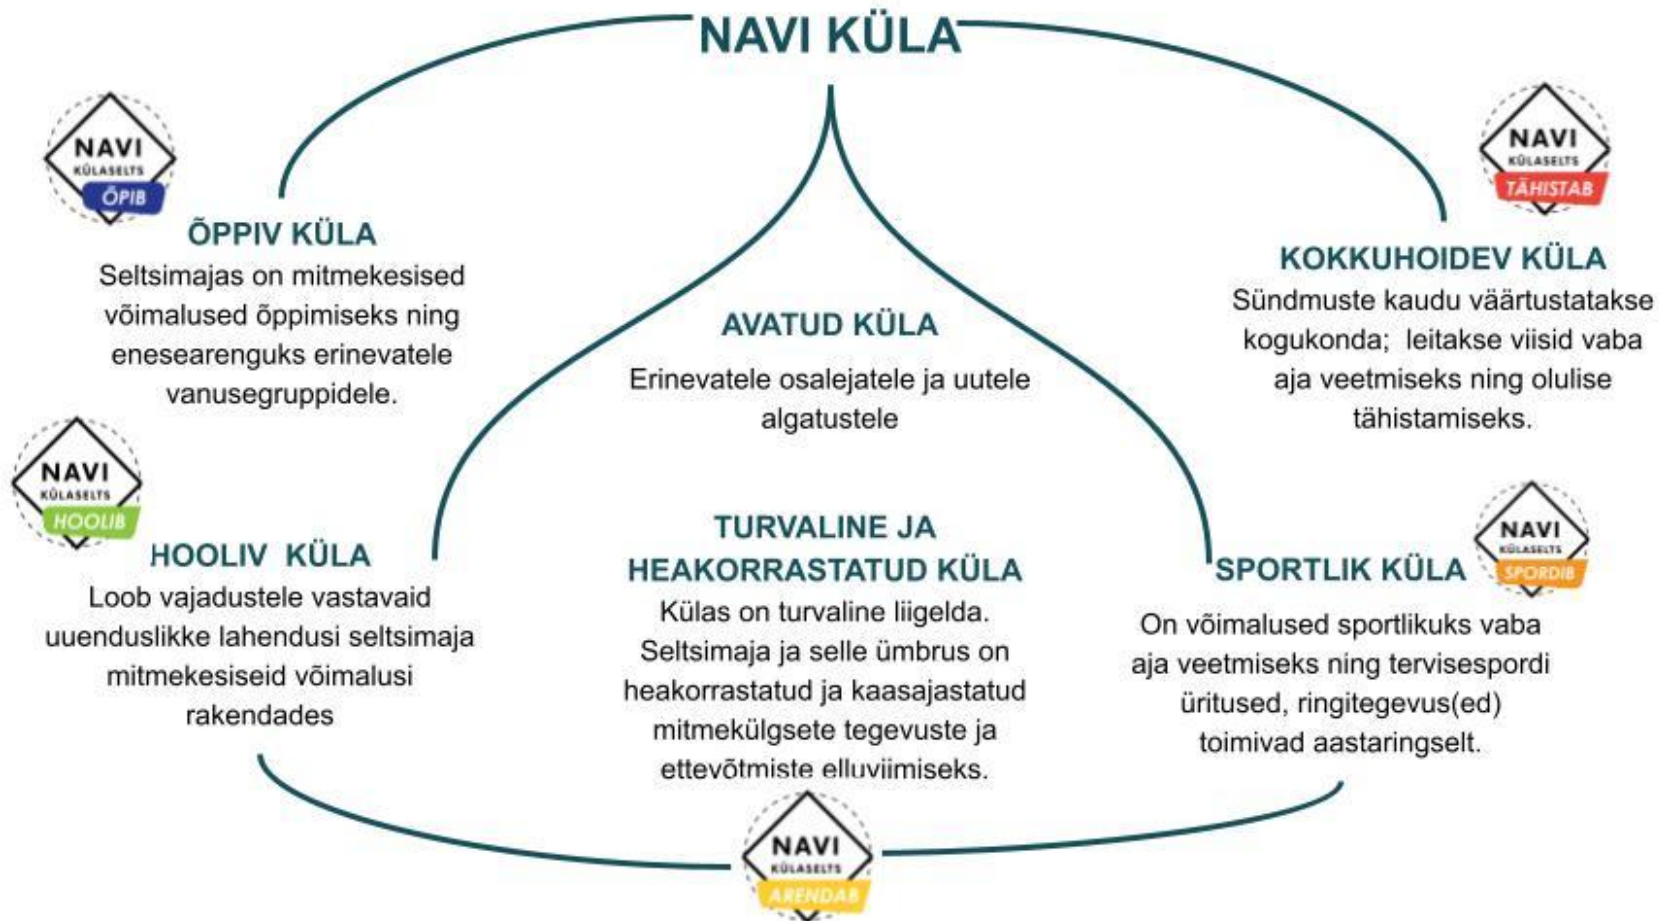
NAVI KÜLA

NAVI KÜLASELTS ÕPIB

ÕPPIV KÜLA
Seltsimajas on mitmekesised võimalused õppimiseks ning enesearenguks erinevatele vanusegruppidele.

NAVI KÜLASELTS TÄHISTAB

KOKKUHOIDEV KÜLA
Sündmuste kaudu väärtustatakse kogukonda; leitakse viisid vaba aja veetmiseks ning olulise tähistamiseks.

AVATUD KÜLA
Erinevatele osalejatele ja uutele algatustele

NAVI KÜLASELTS HOOLIB

HOOLIV KÜLA
Loob vajadustele vastavaid uuenduslikke lahendusi seltsimaja mitmekesiseid võimalusi rakendades

TURVALINE JA HEAKORRASTATUD KÜLA
Külas on turvaline liigelda. Seltsimaja ja selle ümbrus on heakorrastatud ja kaasajastatud mitmekülgsete tegevuste ja ettevõtmiste elluviimiseks.

NAVI KÜLASELTS SPORDIB

SPORTLIK KÜLA
On võimalused sportlikuks vaba aja veetmiseks ning tervisespordi üritused, ringitegevus(ed) toimivad aastaringselt.

NAVI KÜLASELTS ARENDAB